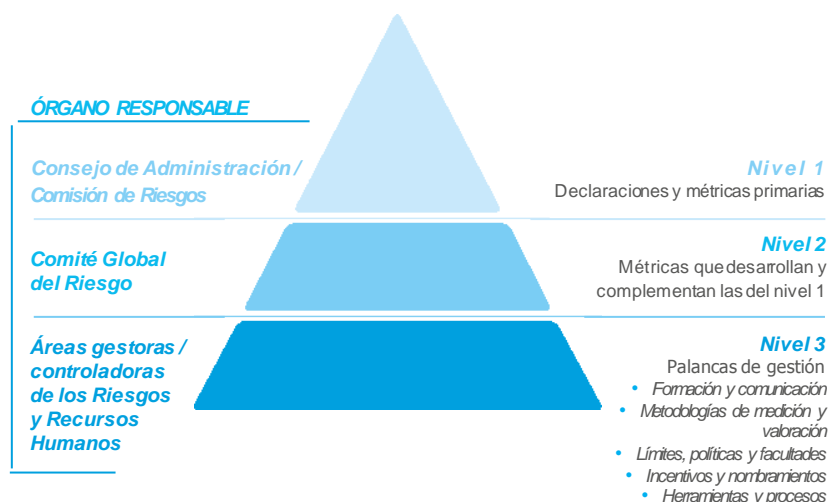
ÓRGANO RESPONSABLE

Consejo de Administración / Comisión de Riesgos

Nivel 1
Declaraciones y métricas primarias

Comité Global del Riesgo

Nivel 2
Métricas que desarrollan y complementan las del nivel 1

Áreas gestoras / controladoras de los Riesgos y Recursos Humanos

Nivel 3
Palancas de gestión
• Formación y comunicación
• Metodologías de medición y valoración
• Límites, políticas y facultades
• Incentivos y nombramientos
• Herramientas y procesos